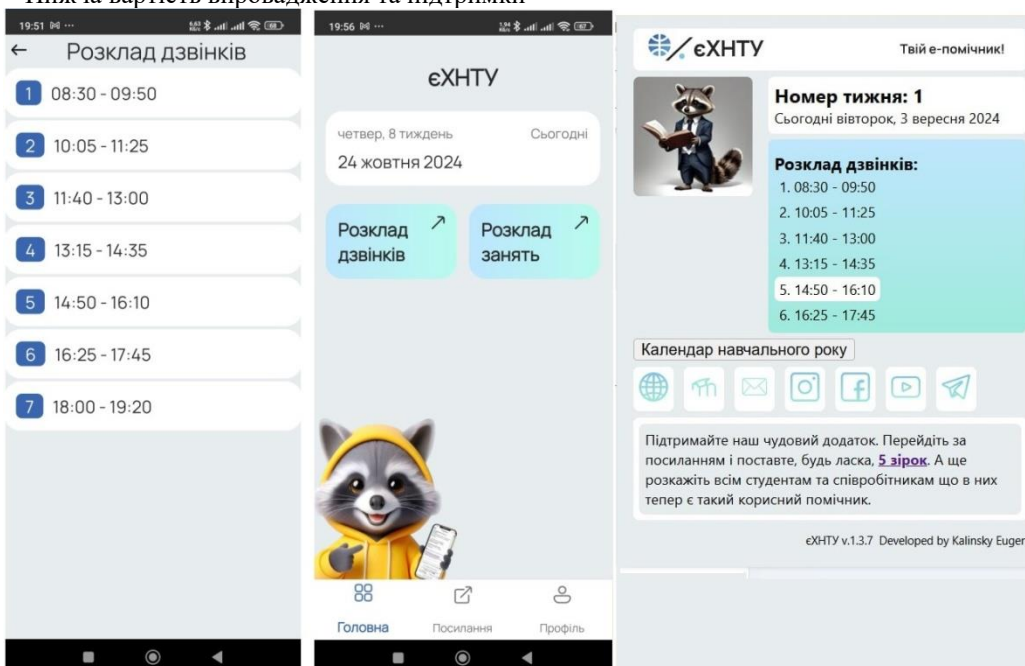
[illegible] та вартість впровадження та підтримки

19:51
← Розклад дзвінків
1 08:30 - 09:50
2 10:05 - 11:25
3 11:40 - 13:00
4 13:15 - 14:35
5 14:50 - 16:10
6 16:25 - 17:45
7 18:00 - 19:20

19:56
єХНТУ
четвер, 8 тиждень
Сьогодні
24 жовтня 2024
Розклад дзвінків ↗
Розклад занять ↗
Головна
Посилання
Профіль

єХНТУ
Твій е-помічник!
Номер тижня: 1
Сьогодні вівторок, 3 вересня 2024
Розклад дзвінків:
1. 08:30 - 09:50
2. 10:05 - 11:25
3. 11:40 - 13:00
4. 13:15 - 14:35
5. 14:50 - 16:10
6. 16:25 - 17:45
Календар навчального року
Підтримайте наш чудовий додаток. Перейдіть за посиланням і поставте, будь ласка, 5 зірок. А ще розкажіть всім студентам та співробітникам що в них тепер є такий корисний помічник.
єХНТУ v.1.3.7 Developed by Kalinsky Eugen